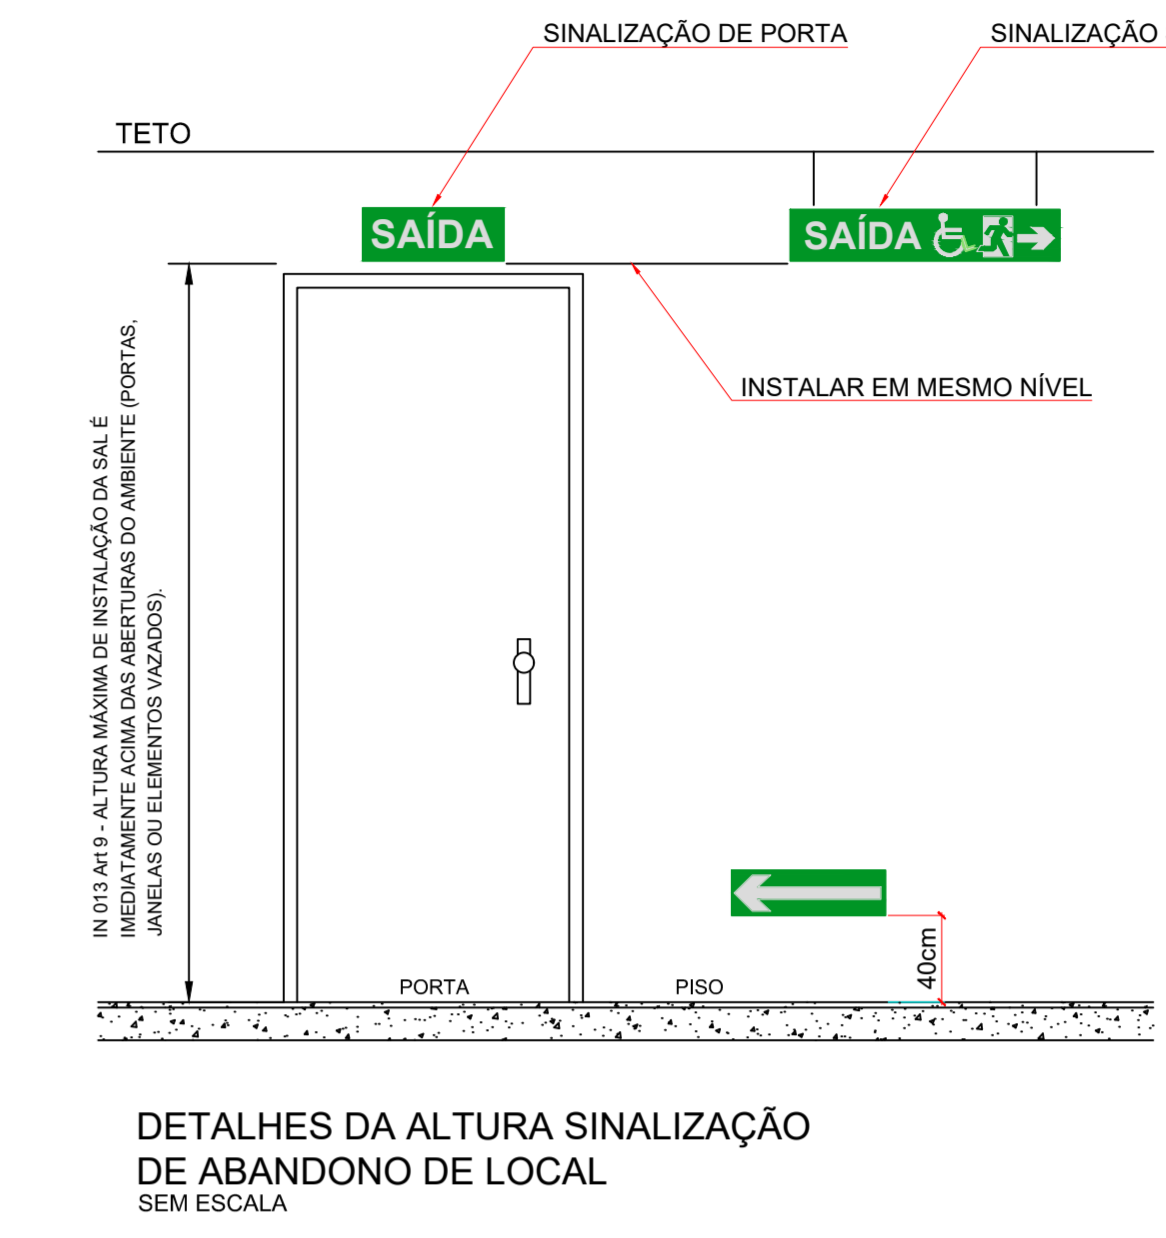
SINALIZAÇÃO DE PORTA

SINALIZAÇÃO

TETO

SAÍDA

SAÍDA

INSTALAR EM MESMO NÍVEL

IN 013 Art 9 - ALTURA MÁXIMA DE INSTALAÇÃO DA SAL É IMEDIATAMENTE ACIMA DAS ABERTURAS DO AMBIENTE (PORTAS, JANELAS OU ELEMENTOS VAZADOS).

40cm

PORTA

PISO

DETALHES DA ALTURA SINALIZAÇÃO DE ABANDONO DE LOCAL

SEM ESCALA